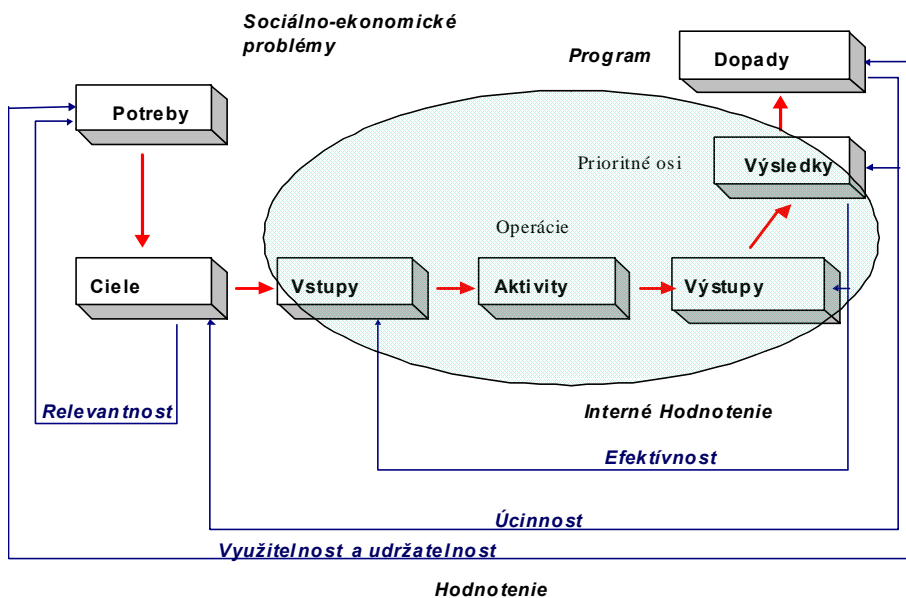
Sociálno-ekonomické problémy

Program

Dopady

Potreby

Prioritné osi

Výsledky

Operácie

Ciele

Vstupy

Aktivity

Výstupy

Relevantnost

Interné Hodnotenie

Efektívnost

Úcinnost

Využitelnost a udržatelnost

Hodnotenie